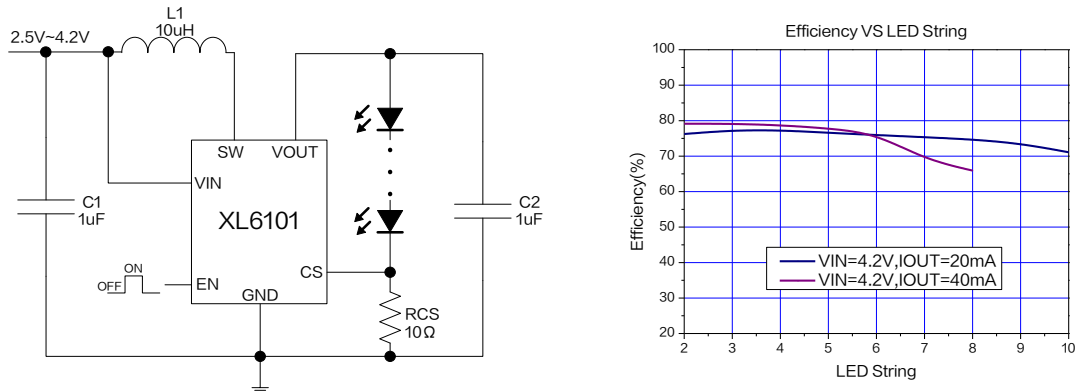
2.5V~4.2V

L1
10uH

SW VOUT

VIN

C1
1uF

XL6101

C2
1uF

ON
OFF

EN

CS

GND

RCS
10Ω

Efficiency VS LED String

Efficiency(%)

100
90
80
70
60
50
40
30
20

VIN=4.2V,IOUT=20mA
VIN=4.2V,IOUT=40mA

2 3 4 5 6 7 8 9 10

LED String